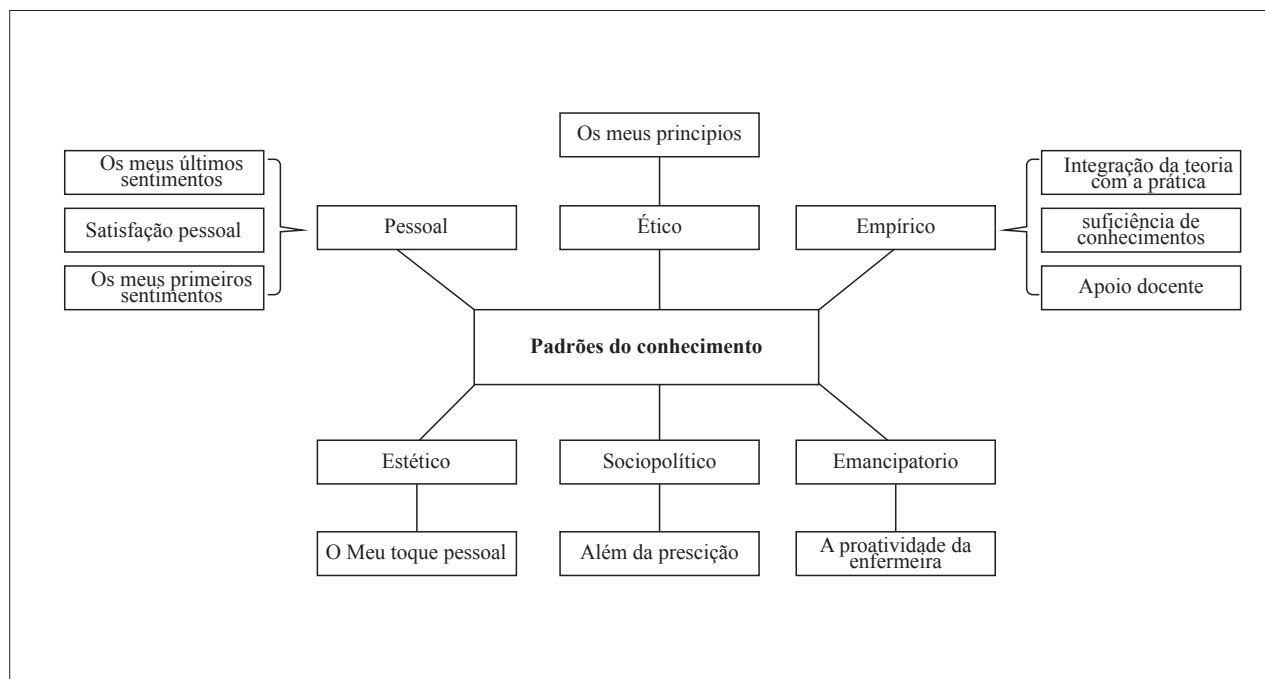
Os meus principios

Os meus últimos sentimentos

Satisfação pessoal

Os meus primeiros sentimentos

Pessoal

Ético

Empírico

Integração da teoria com a prática

suficiência de conhecimentos

Apoio docente

Padrões do conhecimento

Estético

Sociopolítico

Emancipatorio

O Meu toque pessoal

Além da prescição

A proatividade da enfermeira